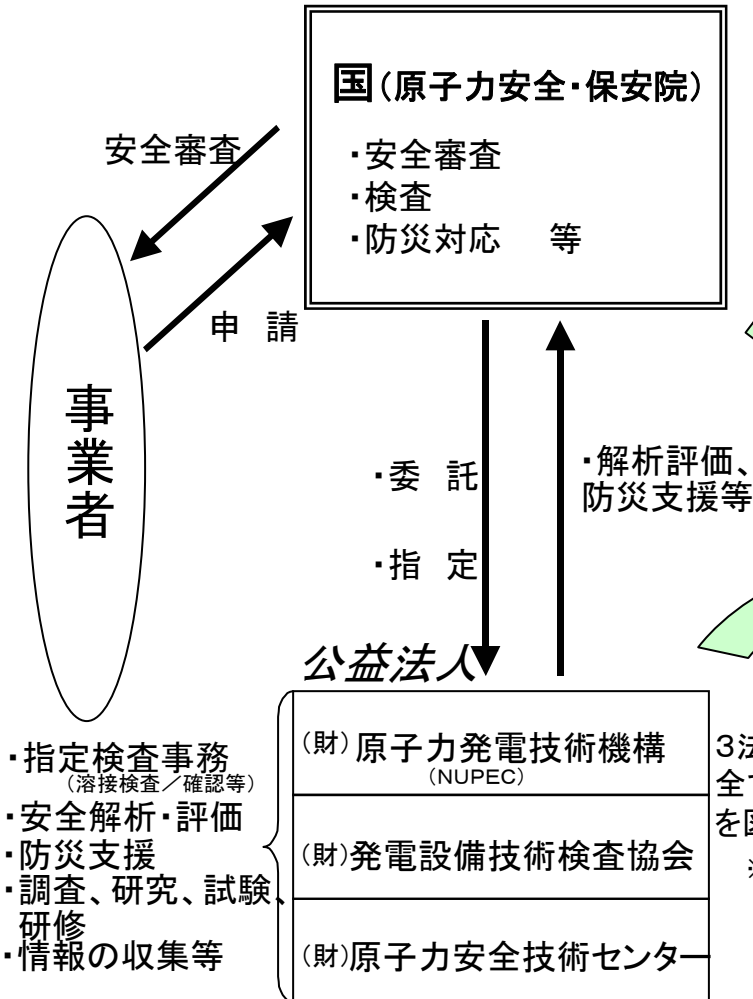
国（原子力安全・保安院）

・安全審査
・検査
・防災対応　等

安全審査

申　請

事業者

・委　託

・指　定

・解析評価、
防災支援等

公益法人

・指定検査事務
（溶接検査／確認等）
・安全解析・評価
・防災支援
・調査、研究、試験、研修
・情報の収集等

(財)原子力発電技術機構
(NUPEC)

(財)発電設備技術検査協会

(財)原子力安全技術センター

3法
全で
を国
※